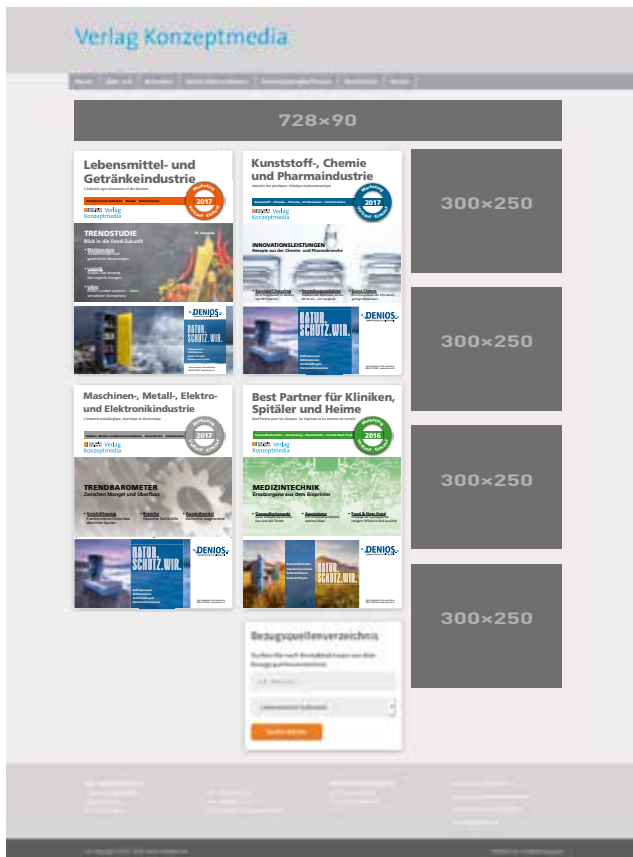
Verlag Konzeptmedia

728×90

Lebensmittel- und Getränkeindustrie

2017

Verlag Konzeptmedia

TRENDSTUDIE
Blick in die Food-Zukunft

DENIOS

NATUR. SCHUTZ. WIR.

Kunststoff-, Chemie und Pharmaindustrie

2017

Verlag Konzeptmedia

INNOVATIONSLEISTUNGEN
Rezepte aus der Chemie- und Pharmabranche

NATUR. SCHUTZ. WIR.

DENIOS

300×250

300×250

Maschinen-, Metall-, Elektro- und Elektronikindustrie

2017

Verlag Konzeptmedia

TRENDBAROMETER
Zwischen Mangel und Überfluss

NATUR. SCHUTZ. WIR.

DENIOS

Best Partner für Kliniken, Spitäler und Heime

2016

Verlag Konzeptmedia

MEDIZINTECHNIK
Ersatzorgane aus dem Bioprinter

DENIOS

NATUR. SCHUTZ. WIR.

300×250

300×250

Bezugsquellenverzeichnis